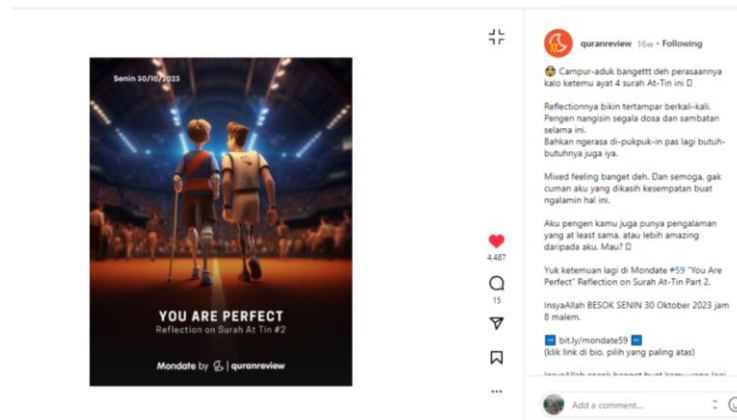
Senin 30/10/2023

YOU ARE PERFECT
Reflection on Surah At Tin #2

Mondate by | quranreview

4,487

15

quranreview 16w • Following

😫 Campur-aduk bangettt deh perasaannya kalo ketemu ayat 4 surah At-Tin ini 🥺

Reflectionnya bikin tertampar berkali-kali. Pengen nangisin segala dosa dan sambatan selama ini.
Bahkan ngerasa di-pukpuk-in pas lagi butuh-butuhnya juga iya.

Mixed feeling banget deh. Dan semoga, gak cuman aku yang dikasih kesempatan buat ngalamin hal ini.

Aku pengen kamu juga punya pengalaman yang at least sama, atau lebih amazing daripada aku. Mau? 🥺

Yuk ketemuan lagi di Mondate #59 "You Are Perfect" Reflection on Surah At-Tin Part 2.

InsyaAllah BESOK SENIN 30 Oktober 2023 jam 8 malem.

➡️ bit.ly/mondate59 ⬅️
(klik link di bio, pilih yang paling atas)

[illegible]

Add a comment...